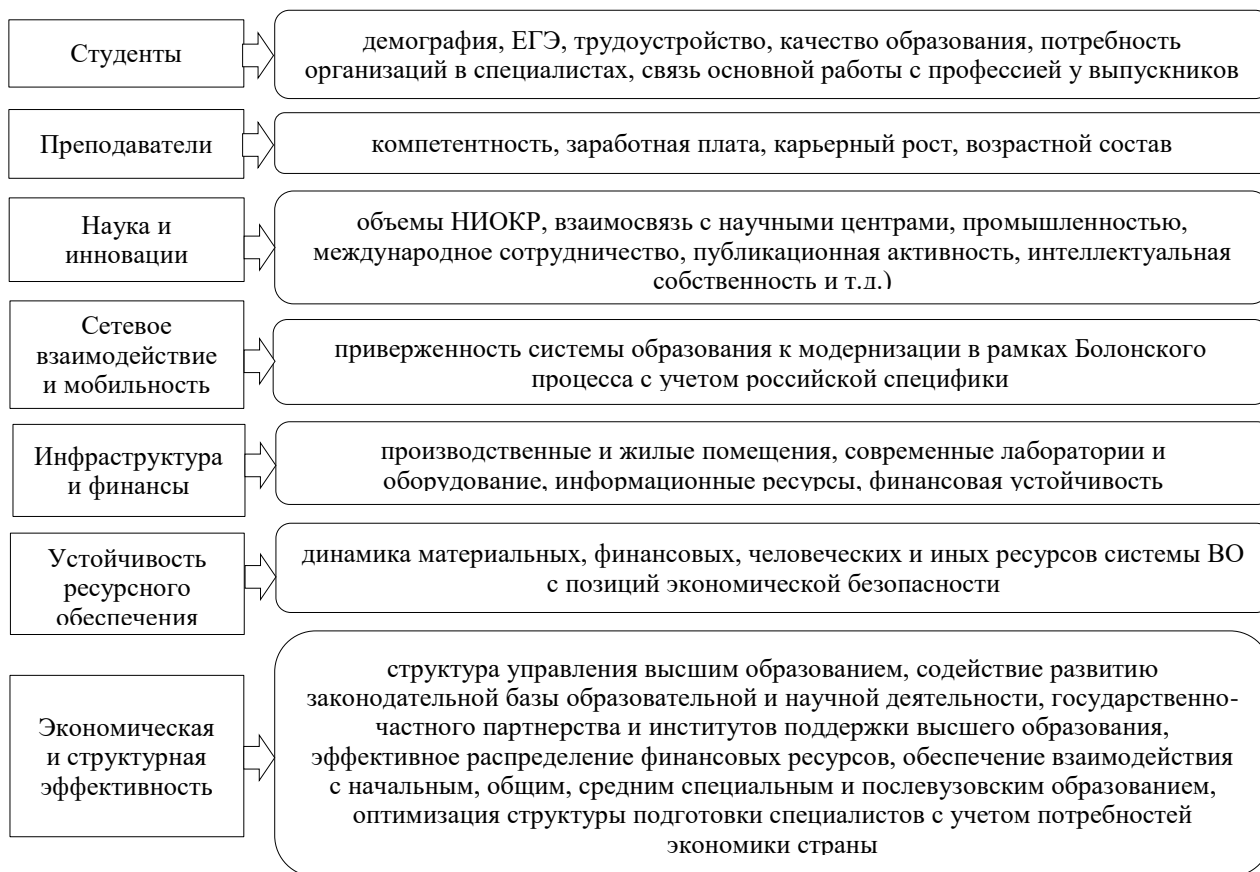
Студенты

демография, ЕГЭ, трудоустройство, качество образования, потребность организаций в специалистах, связь основной работы с профессией у выпускников

Преподаватели

компетентность, заработная плата, карьерный рост, возрастной состав

Наука и инновации

объемы НИОКР, взаимосвязь с научными центрами, промышленностью, международное сотрудничество, публикационная активность, интеллектуальная собственность и т.д.)

Сетевое взаимодействие и мобильность

приверженность системы образования к модернизации в рамках Болонского процесса с учетом российской специфики

Инфраструктура и финансы

производственные и жилые помещения, современные лаборатории и оборудование, информационные ресурсы, финансовая устойчивость

Устойчивость ресурсного обеспечения

динамика материальных, финансовых, человеческих и иных ресурсов системы ВО с позиций экономической безопасности

Экономическая и структурная эффективность

структура управления высшим образованием, содействие развитию законодательной базы образовательной и научной деятельности, государственно-частного партнерства и институтов поддержки высшего образования, эффективное распределение финансовых ресурсов, обеспечение взаимодействия с начальным, общим, средним специальным и послевузовским образованием, оптимизация структуры подготовки специалистов с учетом потребностей экономики страны